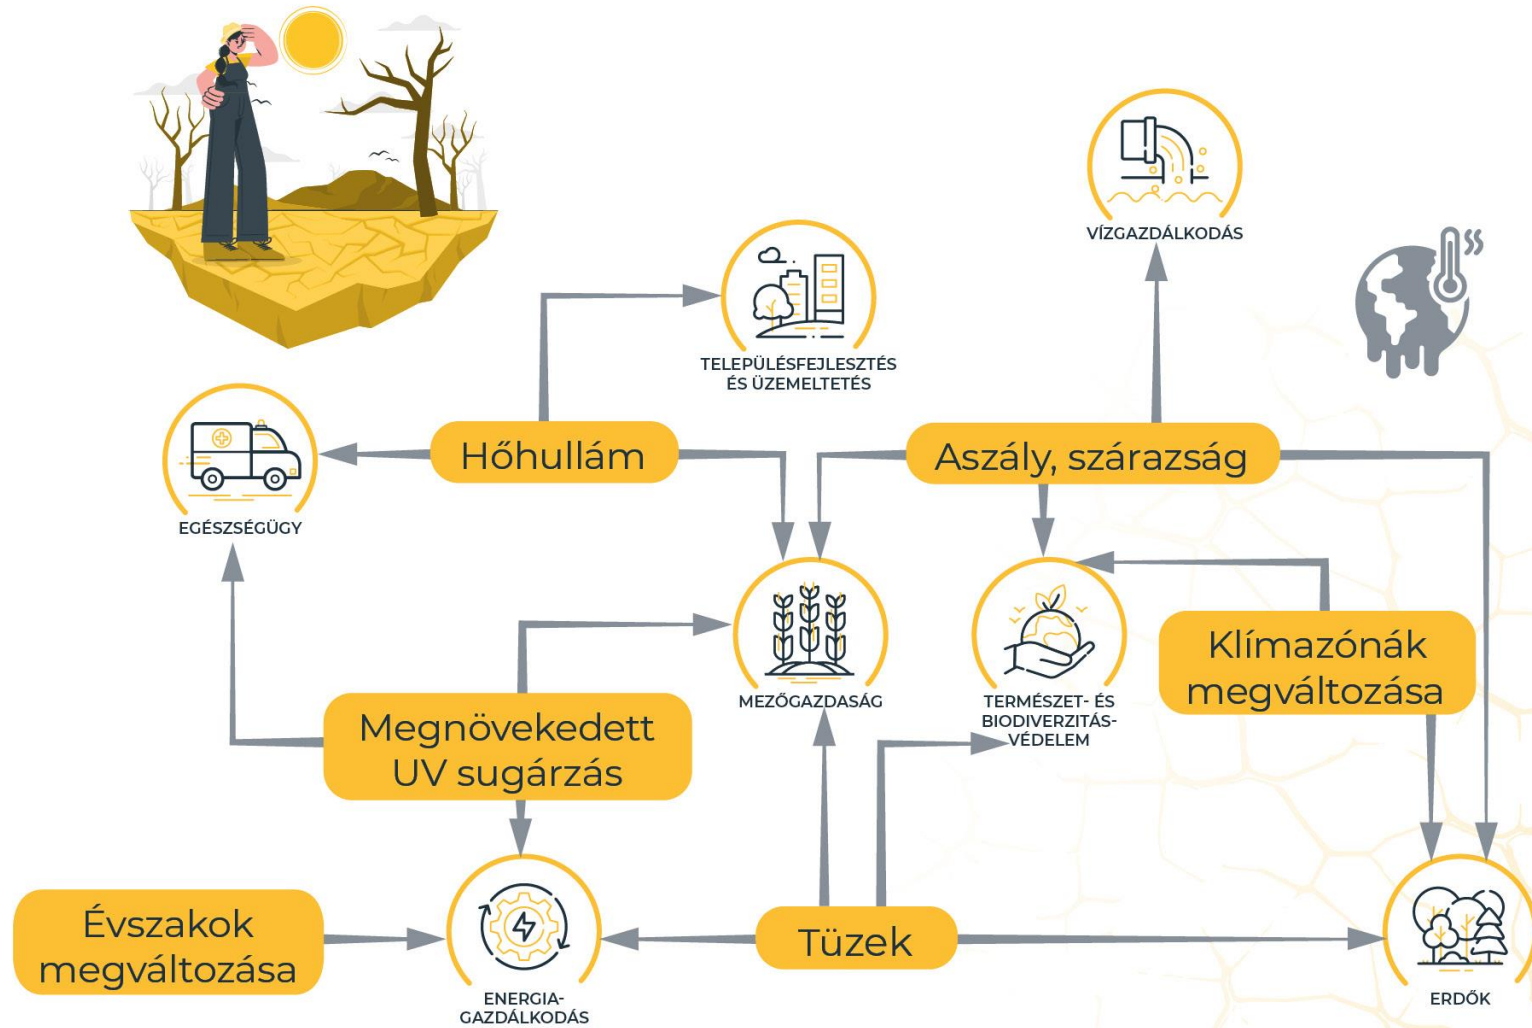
VÍZGAZDÁLKODÁS

TELEPÜLÉSFEJLESZTÉS ÉS ÜZEMELTETÉS

EGÉSZSÉGÜGY

Hőhullám

Aszály, szárazság

MEZŐGAZDASÁG

TERMÉSZET- ÉS BIODIVERZITÁS-VÉDELEM

Klímazónák megváltozása

Megnövekedett UV sugárzás

Évszakok megváltozása

ENERGIA-GAZDÁLKODÁS

Tüzek

ERDŐK